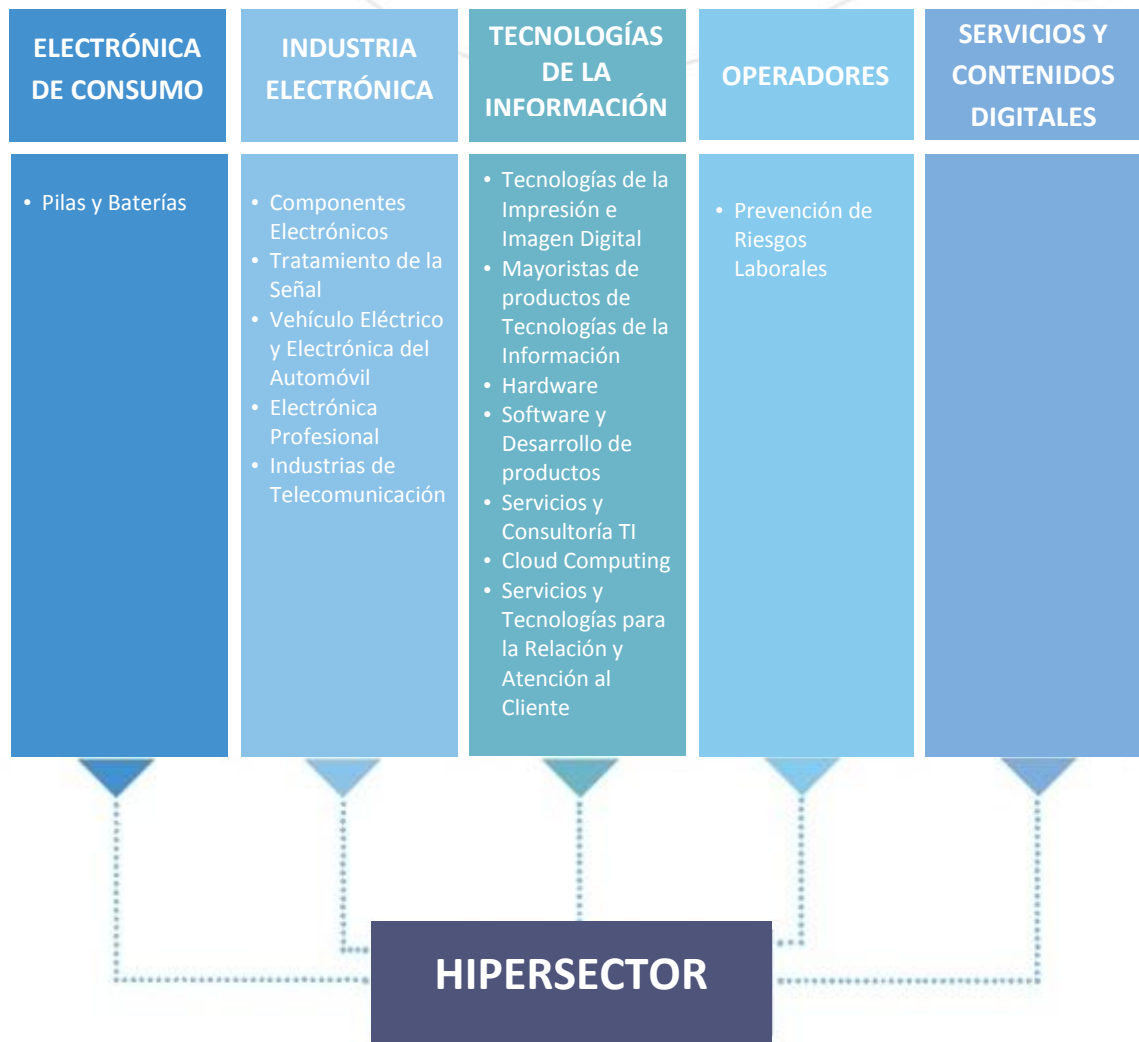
ELECTRÓNICA DE CONSUMO

• Pilas y Baterías

INDUSTRIA ELECTRÓNICA

• Componentes Electrónicos
• Tratamiento de la Señal
• Vehículo Eléctrico y Electrónica del Automóvil
• Electrónica Profesional
• Industrias de Telecomunicación

TECNOLOGÍAS DE LA INFORMACIÓN

• Tecnologías de la Impresión e Imagen Digital
• Mayoristas de productos de Tecnologías de la Información
• Hardware
• Software y Desarrollo de productos
• Servicios y Consultoría TI
• Cloud Computing
• Servicios y Tecnologías para la Relación y Atención al Cliente

OPERADORES

• Prevención de Riesgos Laborales

SERVICIOS Y CONTENIDOS DIGITALES

HIPERSECTOR